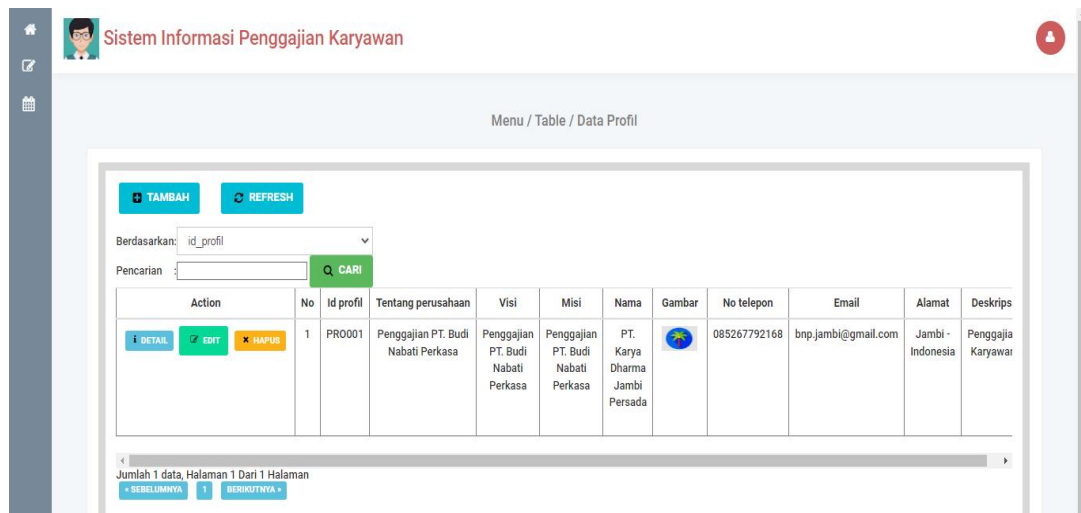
Sistem Informasi Penggajian Karyawan

Menu / Table / Data Profil

TAMBAH REFRESH

Berdasarkan: id_profil

Pencarian :

CARI

| Action | No | Id profil | Tentang perusahaan | Visi | Misi | Nama | Gambar | No telepon | Email | Alamat | Deskrips |
|---|---|---|---|---|---|---|---|---|---|---|---|
| DETAIL EDIT HAPUS | 1 | PRO001 | Penggajian PT. Budi Nabati Perkasa | Penggajian PT. Budi Nabati Perkasa | Penggajian PT. Budi Nabati Perkasa | PT. Karya Dharma Jambi Persada | | 085267792168 | bnp.jambi@gmail.com | Jambi - Indonesia | Penggajia Karyawar |

Jumlah 1 data, Halaman 1 Dari 1 Halaman

« SEBELUMNYA 1 BERIKUTNYA »